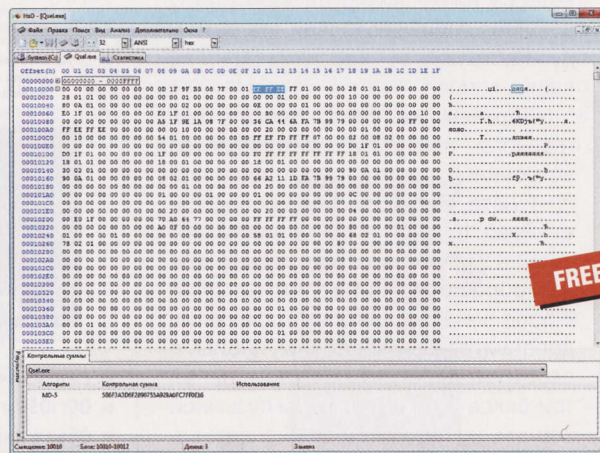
HxD - [QueLeee]

Файл Правка Поиск Вид Анализ Дополнительно Окна ?

32 ANSI hex

System (C:) QueLeee Статистика

Offset(h) 00 01 02 03 04 05 06 07 08 09 0A 0B 0C 0D 0E 0F 10 11 12 13 14 15 16 17 18 19 1A 1B 1C 1D 1E 1F

00010000
00010020
00010040
00010060
00010080
000100A0
000100C0
000100E0
00010100
00010120
00010140
00010160
00010180
000101A0
000101C0
000101E0
00010200
00010220
00010240
00010260
00010280
000102A0
000102C0
000102E0
00010300
00010320
00010340
00010360
00010380
000103A0
000103C0
000103E0

FREE

Контрольные суммы

QueLeee

Алгоритм Контрольная сумма Использование

MD-5 506F3A3D6F2890755A82BA6FC73F0E36

Смещение: 10010 Блок: 10010-10012 Длина: 3 Замена